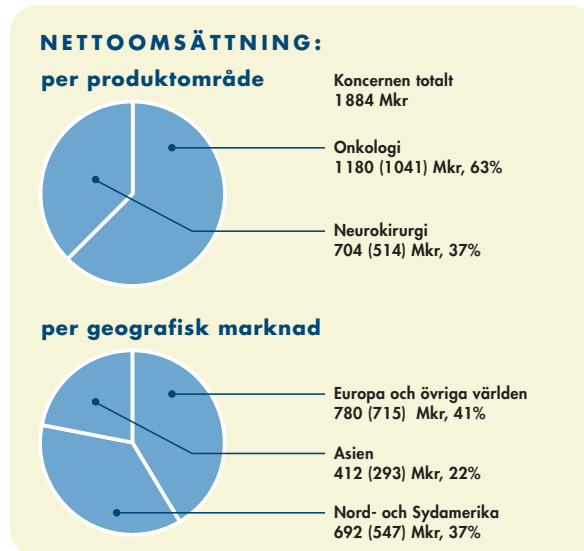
NETTOOMSÄTTNING:

per produktområde

Koncernen totalt
1 884 Mkr

Onkologi
1 180 (1 041) Mkr, 63%

Neurokirurgi
704 (514) Mkr, 37%

per geografisk marknad

Europa och övriga världen
780 (715) Mkr, 41%

Asien
412 (293) Mkr, 22%

Nord- och Sydamerika
692 (547) Mkr, 37%